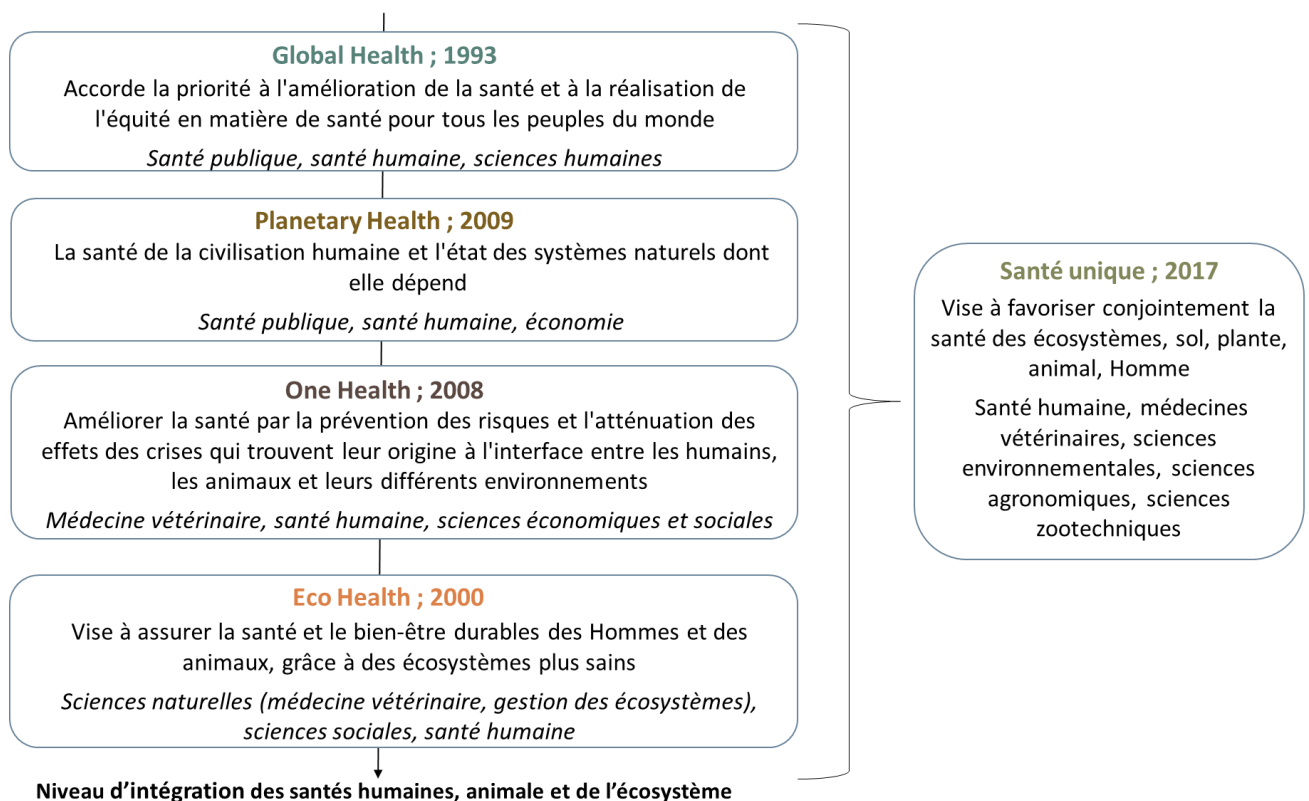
Global Health ; 1993
Accorde la priorité à l'amélioration de la santé et à la réalisation de l'équité en matière de santé pour tous les peuples du monde
*Santé publique, santé humaine, sciences humaines*

Planetary Health ; 2009
La santé de la civilisation humaine et l'état des systèmes naturels dont elle dépend
*Santé publique, santé humaine, économie*

One Health ; 2008
Améliorer la santé par la prévention des risques et l'atténuation des effets des crises qui trouvent leur origine à l'interface entre les humains, les animaux et leurs différents environnements
*Médecine vétérinaire, santé humaine, sciences économiques et sociales*

Eco Health ; 2000
Vise à assurer la santé et le bien-être durables des Hommes et des animaux, grâce à des écosystèmes plus sains
*Sciences naturelles (médecine vétérinaire, gestion des écosystèmes), sciences sociales, santé humaine*

Niveau d'intégration des santés humaines, animale et de l'écosystème

Santé unique ; 2017
Vise à favoriser conjointement la santé des écosystèmes, sol, plante, animal, Homme
Santé humaine, médecines vétérinaires, sciences environnementales, sciences agronomiques, sciences zootechniques